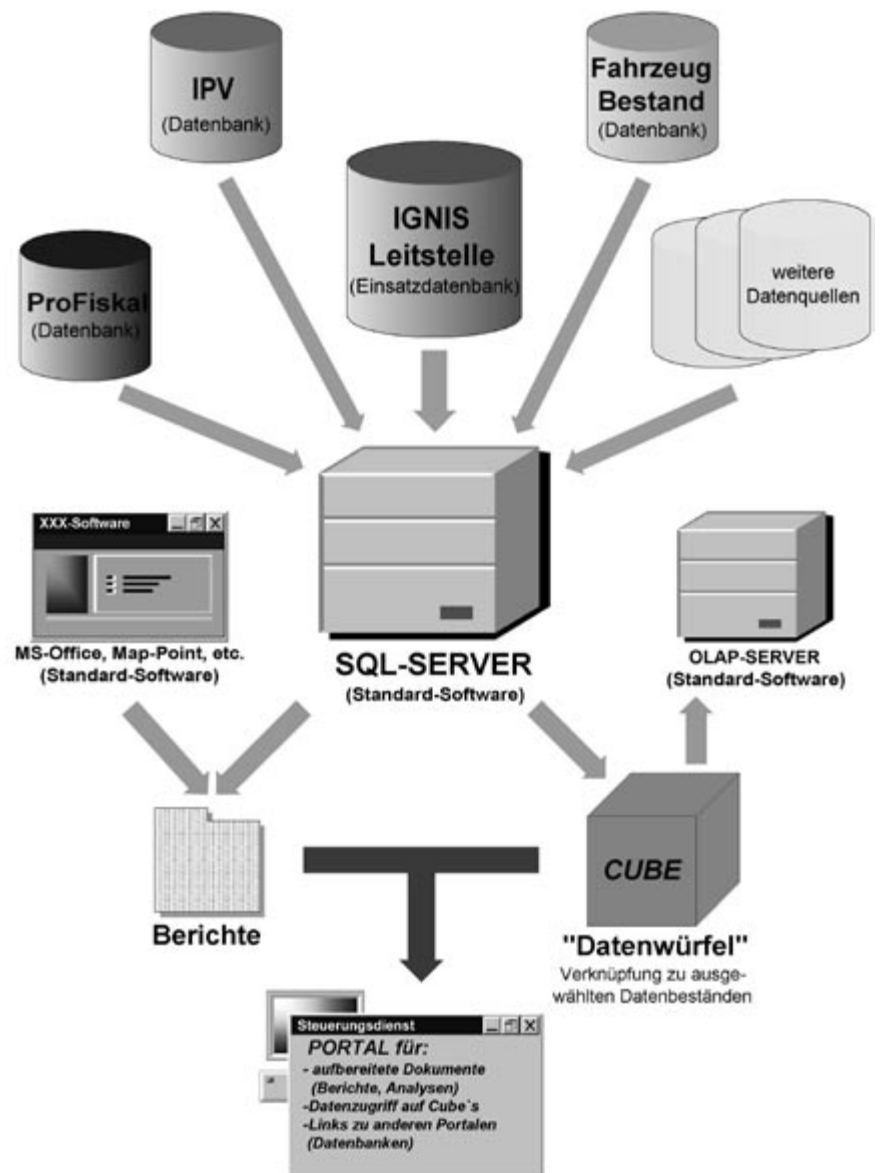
IPV
(Datenbank)

Fahrzeug
Bestand
(Datenbank)

IGNIS
Leitstelle
(Einsatzdatenbank)

ProFiskal
(Datenbank)

weitere
Datenquellen

XXX-Software

MS-Office, Map-Point, etc.
(Standard-Software)

SQL-SERVER
(Standard-Software)

OLAP-SERVER
(Standard-Software)

CUBE

Berichte

"Datenwürfel"
Verknüpfung zu ausgewählten Datenbeständen

Steuerungsdienst
PORTAL für:
- aufbereitete Dokumente
(Berichte, Analysen)
-Datenzugriff auf Cube`s
-Links zu anderen Portalen
(Datenbanken)